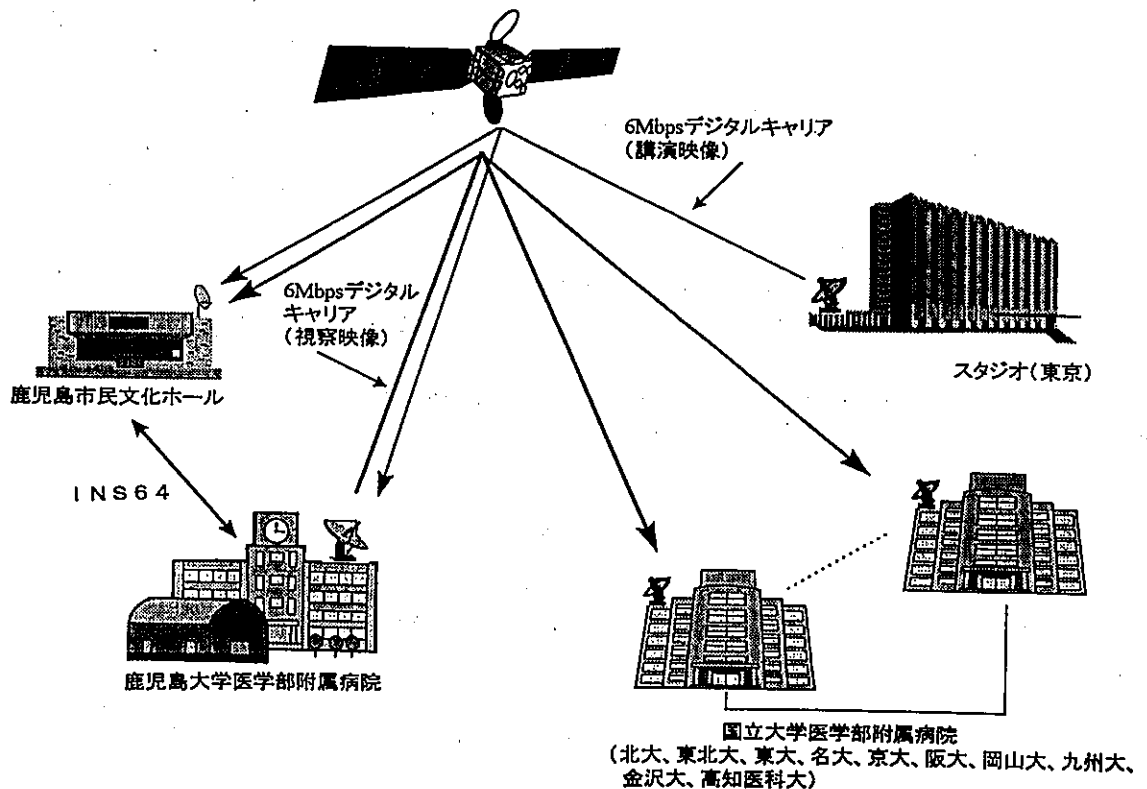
6Mbpsデジタルキャリア
（講演映像）

6Mbpsデジタル
キャリア
（視察映像）

スタジオ（東京）

鹿児島市民文化ホール

ＩＮＳ６４

鹿児島大学医学部附属病院

国立大学医学部附属病院
（北大、東北大、東大、名大、京大、阪大、岡山大、九州大、金沢大、高知医科大）